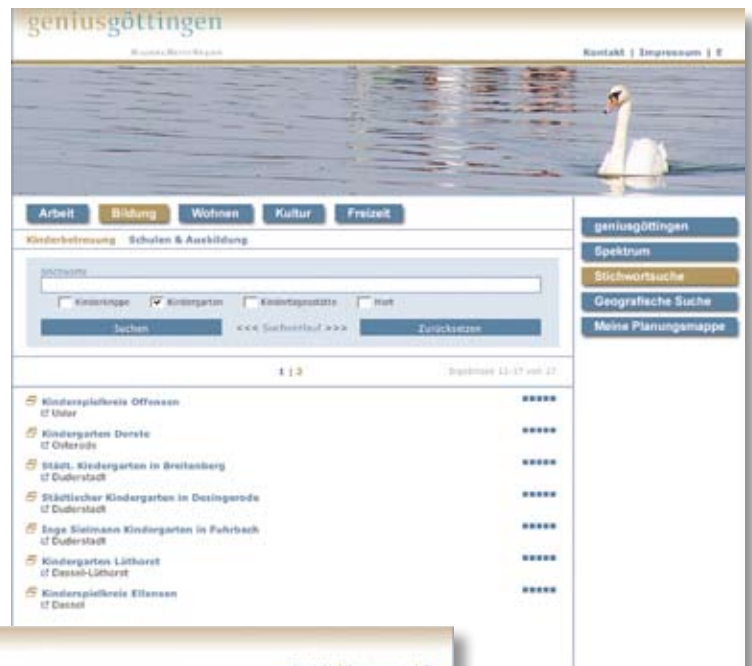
geniusgöttingen

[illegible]

Kontakt | Impressum | E

Arbeit Bildung Wohnen Kultur Freizeit

Kinderbetreuung Schulen & Ausbildung

Stichworte

Kinderkrippe Kindergarten Kindertagesstätte Hort

Suchen <<< Suchverlauf >>> Zurücksetzen

1 | 2

Ergebnisse 11-17 von 17

Kinderspielkreis Offensen
Uslar

Kindergarten Dorste
Osterode

Städt. Kindergarten in Breitenberg
Duderstadt

Städtischer Kindergarten in Desingerode
Duderstadt

Inge Sielmann Kindergarten in Fuhrbach
Duderstadt

Kindergarten Lüthorst
Dassel-Lüthorst

Kinderspielkreis Ellensen
Dassel

geniusgöttingen
Spektrum
Stichwortsuche
Geografische Suche
Meine Planungsmappe